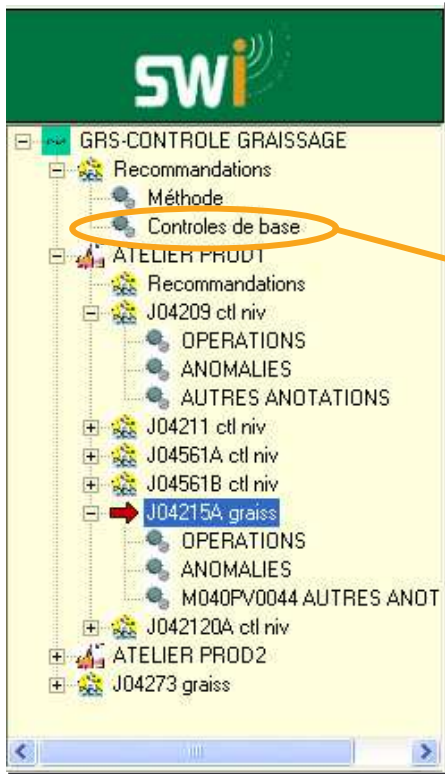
SWI

GRS-CONTROLE GRAISSAGE
Recommandations
Méthode
Controles de base
ATELIER PROD1
Recommandations
J04209 ctl niv
OPERATIONS
ANOMALIES
AUTRES ANOTATIONS
J04211 ctl niv
J04561A ctl niv
J04561B ctl niv
J04215A graiss
OPERATIONS
ANOMALIES
M040PV0044 AUTRES ANOT
J042120A ctl niv
ATELIER PROD2
J04273 graiss